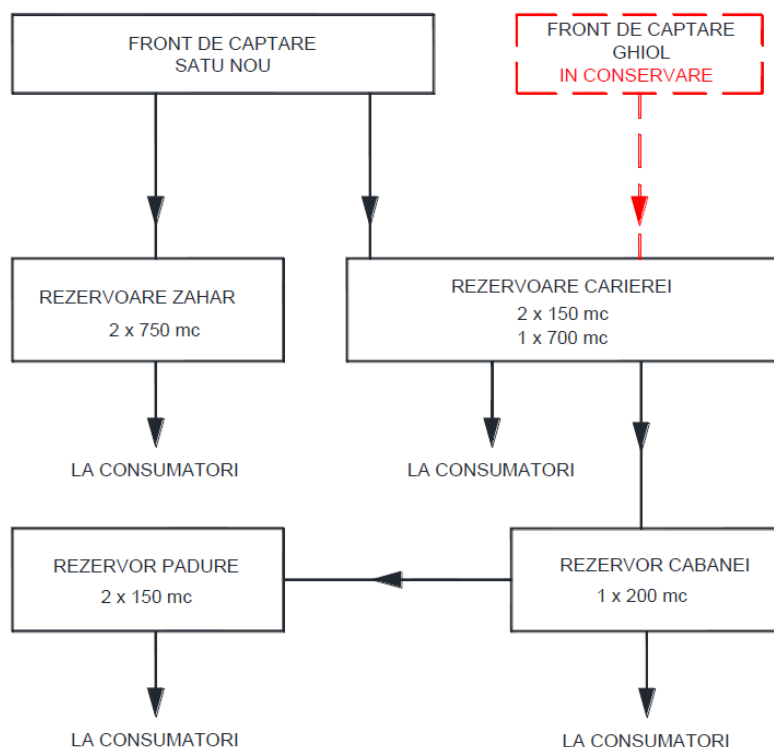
FRONT DE CAPTARE
SATU NOU

FRONT DE CAPTARE
GHIOL
IN CONSERVARE

REZERVOARE ZAHAR
2 x 750 mc

REZERVOARE CARIEREI
2 x 150 mc
1 x 700 mc

LA CONSUMATORI

LA CONSUMATORI

REZERVOR PADURE
2 x 150 mc

REZERVOR CABANEI
1 x 200 mc

LA CONSUMATORI

LA CONSUMATORI